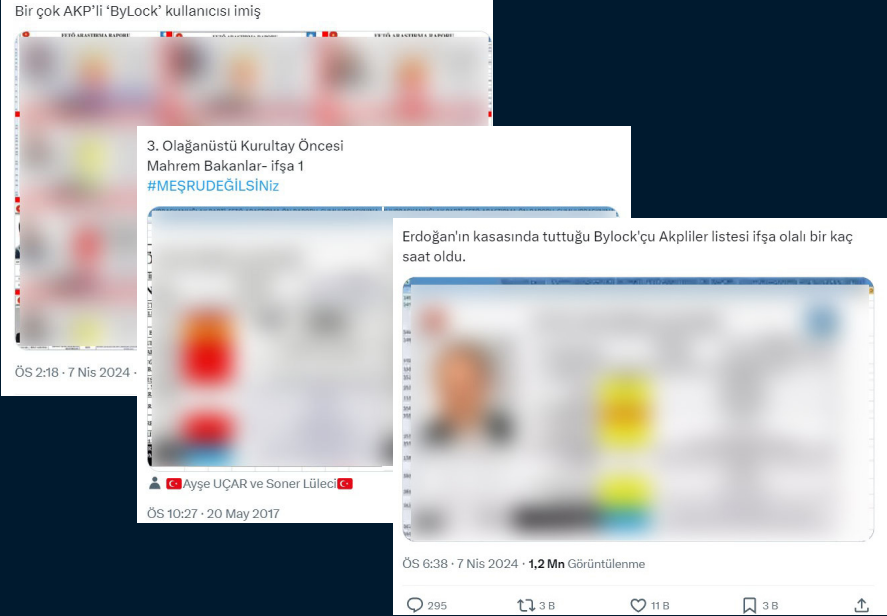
Bir çok AKP'li 'ByLock' kullanıcısı imiş

FETÖ ARAŞTIRMA RAPORU

ÖS 2:18 · 7 Nis 2024 ·

3. Olağanüstü Kurultay Öncesi
Mahrem Bakanlar- ifşa 1
#MEŞRUDEĞİLSİNiz

Ayşe UÇAR ve Soner Lüleci

ÖS 10:27 · 20 May 2017

Erdoğan'ın kasasında tuttuğu Bylock'çu Akpliler listesi ifşa olalı bir kaç saat oldu.

ÖS 6:38 · 7 Nis 2024 · 1,2 Mn Görüntülenme

295 3 B 11 B 3 B